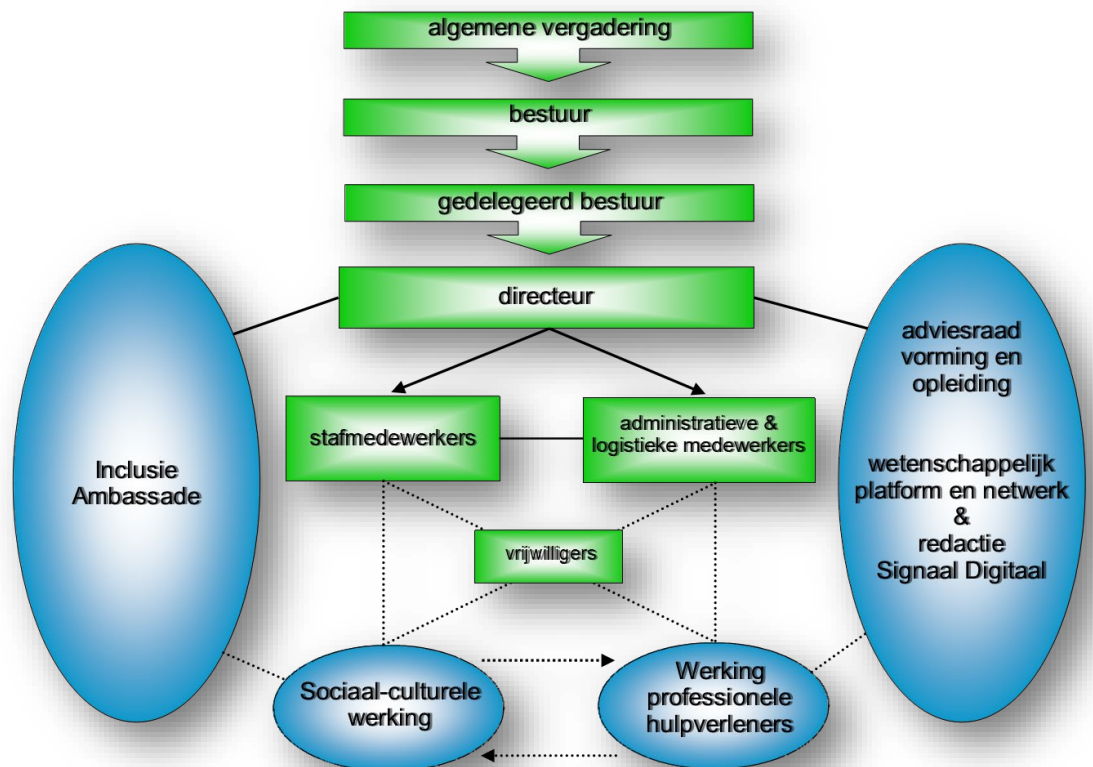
algemene vergadering

bestuur

gedelegeerd bestuur

directeur

Inclusie Ambassade

adviesraad vorming en opleiding

wetenschappelijk platform en netwerk & redactie Signaal Digitaal

stafmedewerkers

administratieve & logistieke medewerkers

vrijwilligers

Sociaal-culturele werking

Werking professionele hulpverleners